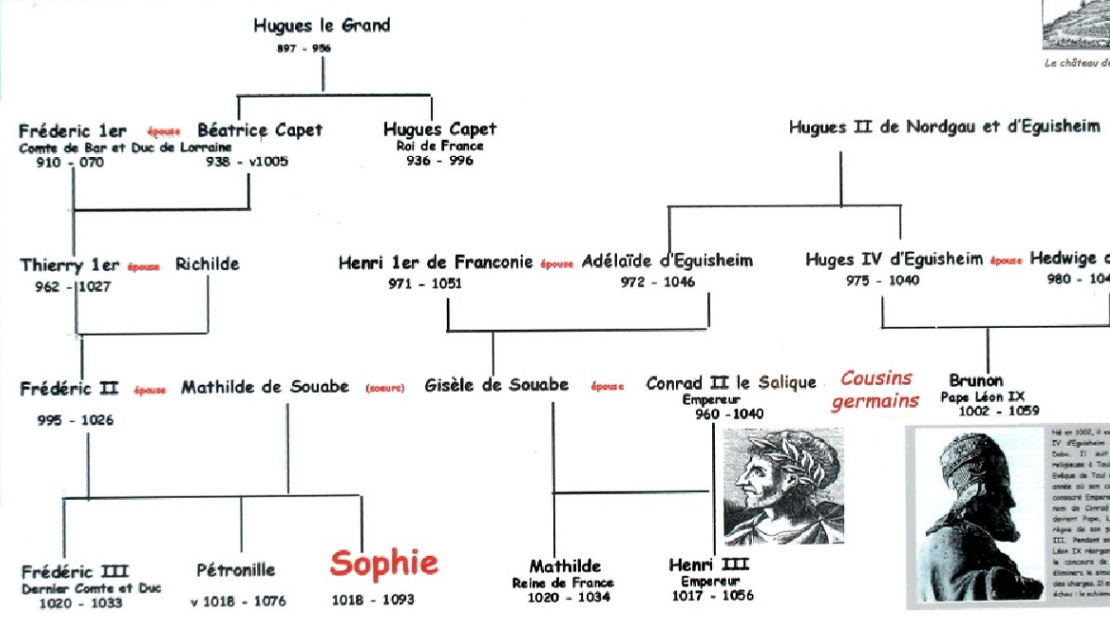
Hugues le Grand
897 - 956

Le château d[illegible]

Fréderic 1er épouse Béatrice Capet
Comte de Bar et Duc de Lorraine
910 - 070
938 - v1005

Hugues Capet
Roi de France
936 - 996

Hugues II de Nordgau et d'Eguisheim

Thierry 1er épouse Richilde
962 - 1027

Henri 1er de Franconie épouse Adélaïde d'Eguisheim
971 - 1051
972 - 1046

Huges IV d'Eguisheim épouse Hedwige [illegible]
975 - 1040
980 - 10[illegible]

Frédéric II épouse Mathilde de Souabe (soeurs) Gisèle de Souabe épouse Conrad II le Salique
Empereur
960 - 1040
995 - 1026

Cousins germains

Brunon
Pape Léon IX
1002 - 1059

Né en 1002, il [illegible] IV d'Eguisheim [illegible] Dabo. Il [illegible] religieuse à Toul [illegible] Evêque de Toul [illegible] année où son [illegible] consacré Empere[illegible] nom de Conrad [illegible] devient Pape, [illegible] règne de son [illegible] III. Pendant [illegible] Léon IX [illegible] le concours de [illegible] éliminer la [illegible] des charges. Il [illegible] échec : le schism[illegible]

Frédéric III
Dernier Comte et Duc
1020 - 1033

Pétronille
v 1018 - 1076

Sophie
1018 - 1093

Mathilde
Reine de France
1020 - 1034

Henri III
Empereur
1017 - 1056